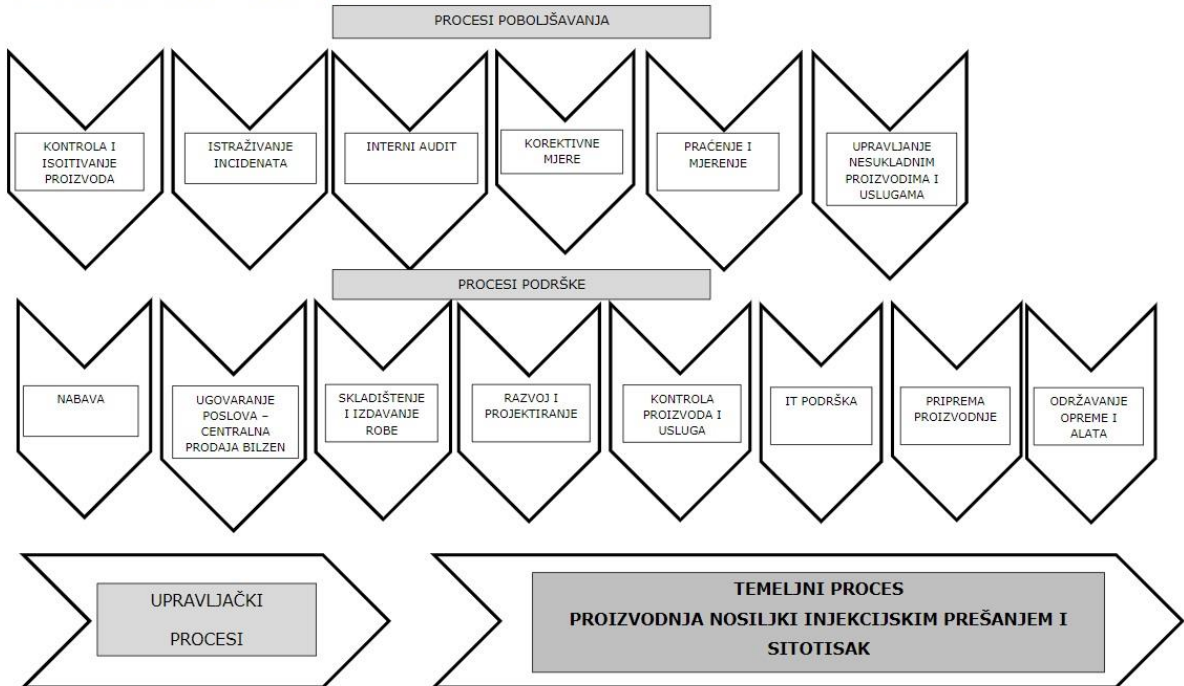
PROCESI POBOLJŠAVANJA

KONTROLA I ISOITIVANJE PROIZVODA

ISTRAŽIVANJE INCIDENATA

INTERNI AUDIT

KOREKTIVNE MJERE

PRAĆENJE I MJERENJE

UPRAVLJANJE NESUKLADNIM PROIZVODIMA I USLUGAMA

PROCESI PODRŠKE

NABAVA

UGOVARANJE POSLOVA – CENTRALNA PRODAJA BILZEN

SKLADIŠTENJE I IZDAVANJE ROBE

RAZVOJ I PROJEKTIRANJE

KONTROLA PROIZVODA I USLUGA

IT PODRŠKA

PRIPREMA PROIZVODNJE

ODRŽAVANJE OPREME I ALATA

UPRAVLJAČKI PROCESI

TEMELJNI PROCES
PROIZVODNJA NOSILJKI INJEKCIJSKIM PREŠANJEM I SITOTISAK